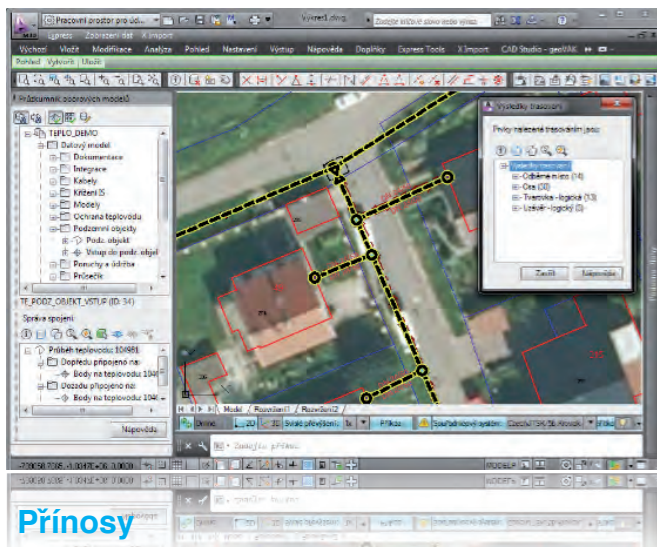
Pracovní prostor pro úči...

Výkres1.dwg

Zadejte klíčové slovo nebo výraz

Výchozí Vložit Modifikace Analýza Pohled Nastavení Výstup Nápověda Doplňky Express Tools X Import CAD Studio - geoVAK

Pohled Vytvořit Uložit

Průzkumník zobrazovacích modelů

TEPLO_DEMO
Datový model
Dokumentace
Integrace
Kabely
Křížení IS
Modely
Ochrana teplovodu
Podzemní objekty
Podz. objekt
Vstup do podz. objekt
Poruchy + údržba
Průsečíe

TE_PODZ_OBJEKT_VSTUP (ID: 34)

Správa spojení

Průběh teplovodu 104981
Doplňdu připojeno na
Body na teplovodu 104
Dozadu připojeno na
Body na teplovodu 104

Nápověda

Výsledky trasování

Prvky nalezené trasováním jsou:

Výsledky trasování
Odběrné místo (14)
Osa (20)
Trasovka - logická (13)
Uzlový - logický (0)

Zavřít Nápověda

Model Rozvržení1 Rozvržení2

Zadejte příkaz

Přínosy